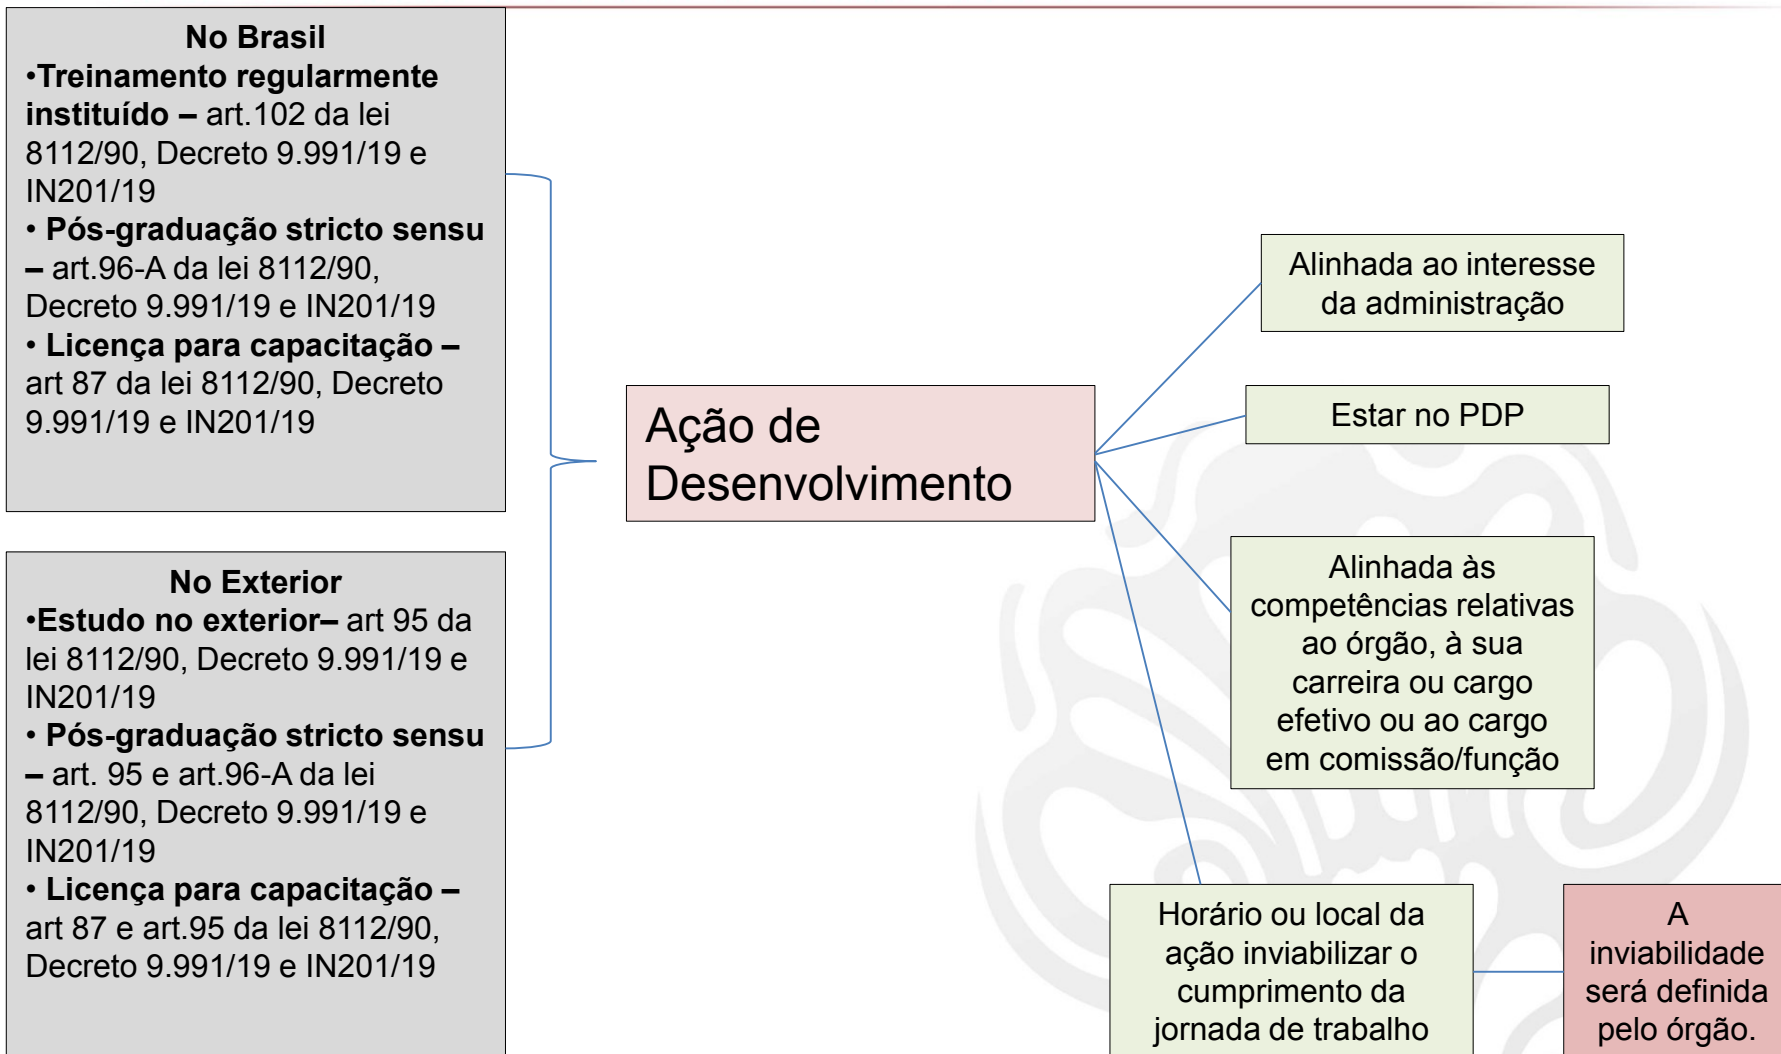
No Brasil

•Treinamento regularmente instituído – art.102 da lei 8112/90, Decreto 9.991/19 e IN201/19

• Pós-graduação stricto sensu – art.96-A da lei 8112/90, Decreto 9.991/19 e IN201/19

• Licença para capacitação – art 87 da lei 8112/90, Decreto 9.991/19 e IN201/19

No Exterior

•Estudo no exterior– art 95 da lei 8112/90, Decreto 9.991/19 e IN201/19

• Pós-graduação stricto sensu – art. 95 e art.96-A da lei 8112/90, Decreto 9.991/19 e IN201/19

• Licença para capacitação – art 87 e art.95 da lei 8112/90, Decreto 9.991/19 e IN201/19

Ação de Desenvolvimento

Alinhada ao interesse da administração

Estar no PDP

Alinhada às competências relativas ao órgão, à sua carreira ou cargo efetivo ou ao cargo em comissão/função

Horário ou local da ação inviabilizar o cumprimento da jornada de trabalho

A inviabilidade será definida pelo órgão.